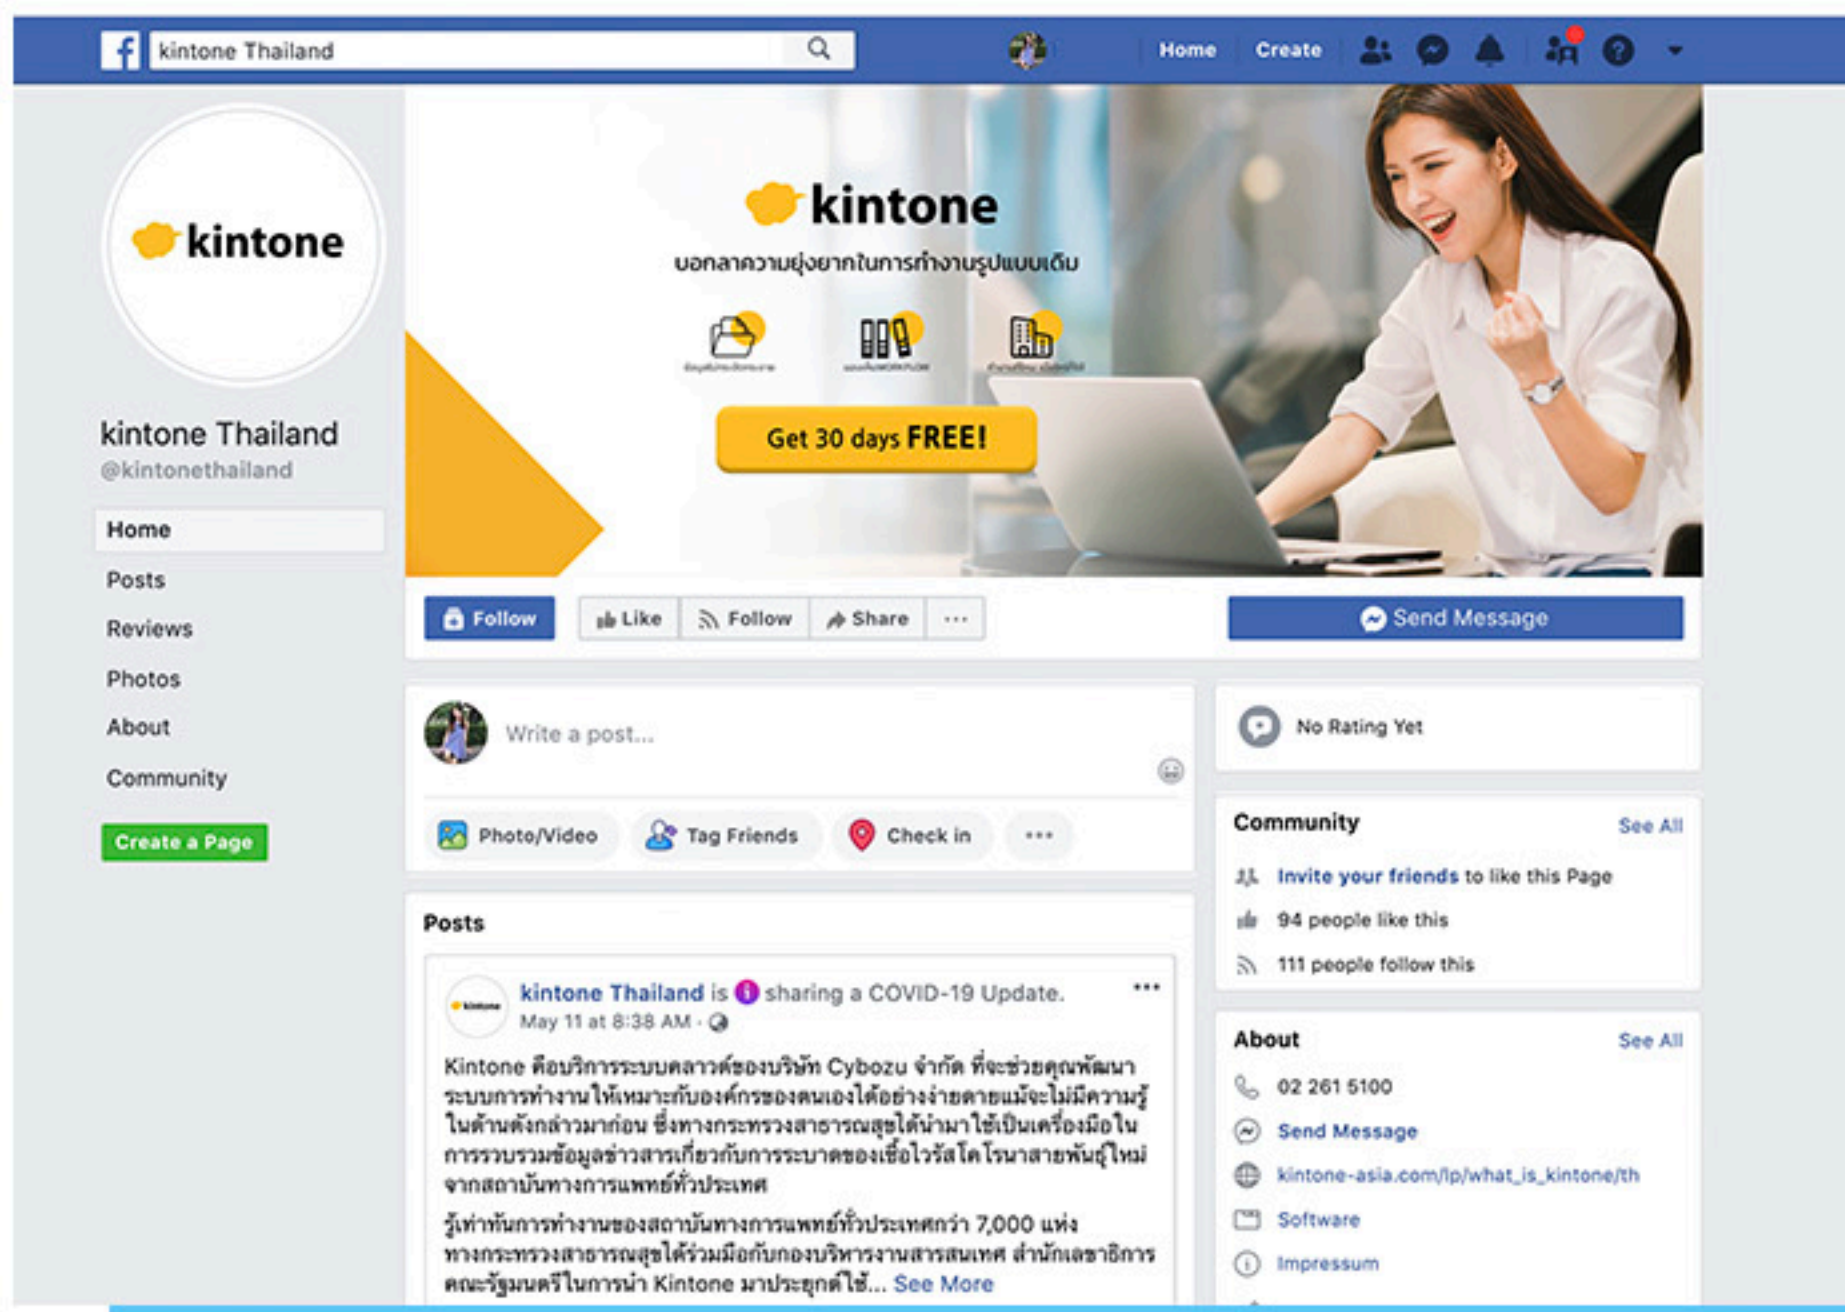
kintone Thailand

Home Create

kintone

kintone Thailand
@kintonethailand

Home
Posts
Reviews
Photos
About
Community

Create a Page

kintone
บอกลาความยุ่งยากในการทำงานรูปแบบเดิม

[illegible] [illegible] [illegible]

Get 30 days FREE!

Follow Like Follow Share ···

Send Message

Write a post...

Photo/Video Tag Friends Check in ···

Posts

kintone Thailand is sharing a COVID-19 Update.
May 11 at 8:38 AM ·

Kintone คือบริการระบบคลาวด์ของบริษัท Cybozu จำกัด ที่จะช่วยคุณพัฒนาระบบการทำงานให้เหมาะกับองค์กรของตนเองได้อย่างง่ายดายแม้จะไม่มีความรู้ในด้านดังกล่าวมาก่อน ซึ่งทางกระทรวงสาธารณสุขได้นำมาใช้เป็นเครื่องมือในการรวบรวมข้อมูลข่าวสารเกี่ยวกับการระบาดของเชื้อไวรัสโคโรนาสายพันธุ์ใหม่จากสถาบันทางการแพทย์ทั่วประเทศ

รู้เท่าทันการทำงานของสถาบันทางการแพทย์ทั่วประเทศกว่า 7,000 แห่ง ทางกระทรวงสาธารณสุขได้ร่วมมือกับกองบริหารงานสารสนเทศ สำนักเลขาธิการคณะรัฐมนตรีในการนำ Kintone มาประยุกต์ใช้... See More

No Rating Yet

Community See All
Invite your friends to like this Page
94 people like this
111 people follow this

About See All
02 261 5100
Send Message
kintone-asia.com/lp/what_is_kintone/th
Software
Impressum